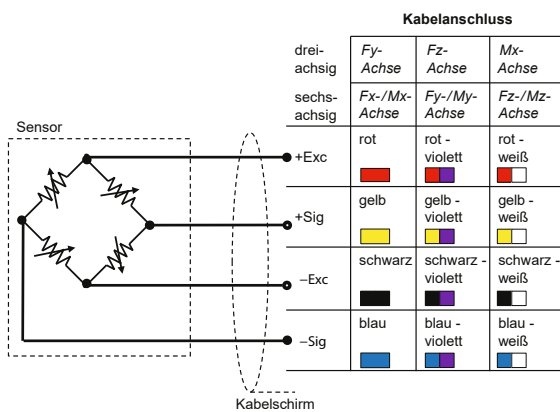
Kabelanschluss

| | | | |
|---|---|---|---|
| dreiachsig | Fy-Achse | Fz-Achse | Mx-Achse |
| sechsachsig | Fx-/Mx-Achse | Fy-/My-Achse | Fz-/Mz-Achse |
| +Exc | rot | rot - violett | rot - weiß |
| +Sig | gelb | gelb - violett | gelb - weiß |
| −Exc | schwarz | schwarz - violett | schwarz - weiß |
| −Sig | blau | blau - violett | blau - weiß |

Sensor

Kabelschirm